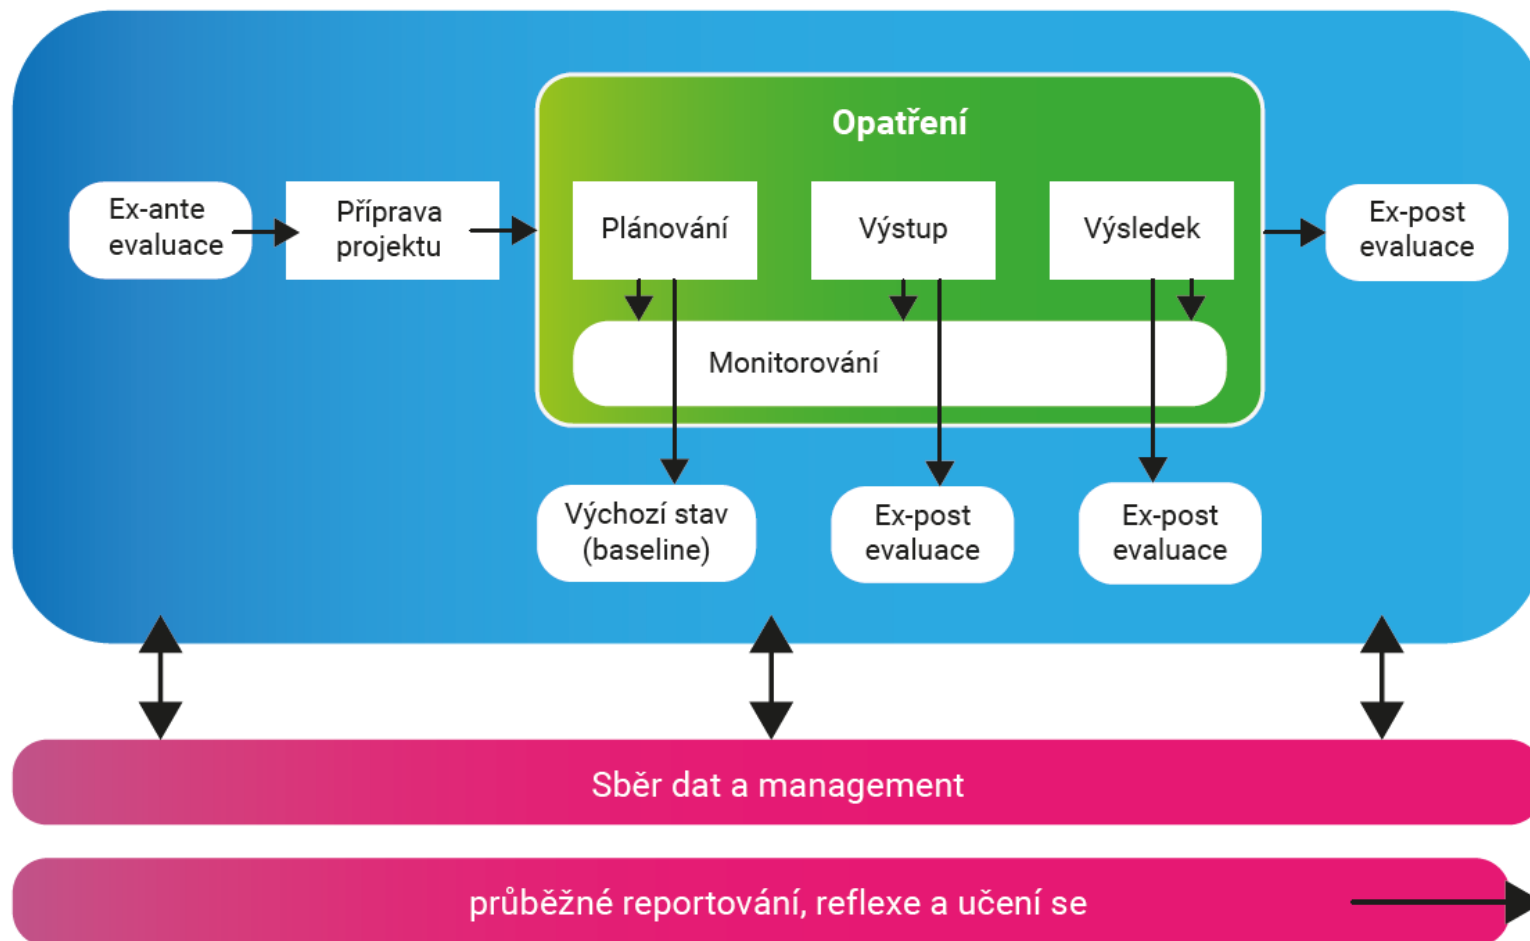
Opatření

Ex-ante evaluace

Příprava projektu

Plánování

Výstup

Výsledek

Ex-post evaluace

Monitorování

Výchozí stav (baseline)

Ex-post evaluace

Ex-post evaluace

Sběr dat a management

průběžné reportování, reflexe a učení se